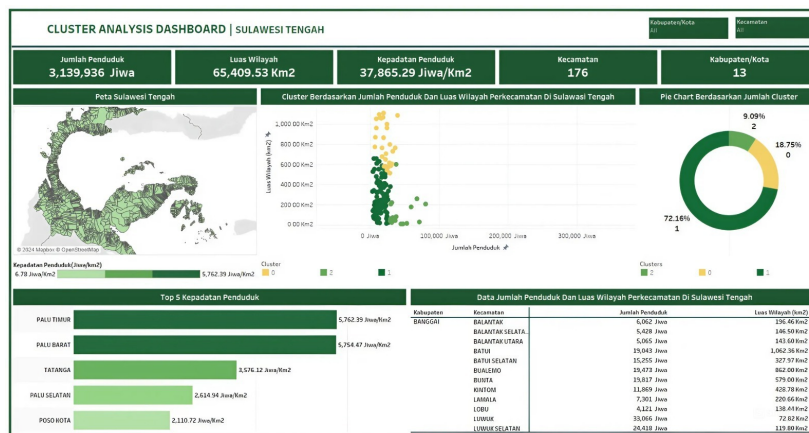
CLUSTER ANALYSIS DASHBOARD | SULAWESI TENGAH

Kabupaten/Kota
All

Kecamatan
All

Jumlah Penduduk
3,139,936 Jiwa

Luas Wilayah
65,409.53 Km2

Kepadatan Penduduk
37,865.29 Jiwa/Km2

Kecamatan
176

Kabupaten/Kota
13

Peta Sulawesi Tengah

© 2024 Mapbox © OpenStreetMap

Kepadatan Penduduk(Jiwa/km2)
6.78 Jiwa/Km2
5,762.39 Jiwa/Km2

Cluster Berdasarkan Jumlah Penduduk Dan Luas Wilayah Perkecamatan Di Sulawesi Tengah

Luas Wilayah (km2)
1,000.00 Km2
800.00 Km2
600.00 Km2
400.00 Km2
200.00 Km2
0.00 Km2
0 Jiwa
100,000 Jiwa
200,000 Jiwa
300,000 Jiwa
Jumlah Penduduk

Cluster
0
2
1

Pie Chart Berdasarkan Jumlah Cluster

9.09%
2
18.75%
0
72.16%
1

Clusters
2
0
1

Top 5 Kepadatan Penduduk

PALU TIMUR 5,762.39 Jiwa/Km2
PALU BARAT 5,754.47 Jiwa/Km2
TATANGA 3,576.12 Jiwa/Km2
PALU SELATAN 2,614.94 Jiwa/Km2
POSO KOTA 2,110.72 Jiwa/Km2

Data Jumlah Penduduk Dan Luas Wilayah Perkecamatan Di Sulawesi Tengah

| Kabupaten | Kecamatan | Jumlah Penduduk | Luas Wilayah (km2) |
|---|---|---|---|
| BANGGAI | BALANTAK | 6,062 Jiwa | 196.46 Km2 |
| | BALANTAK SELATA.. | 5,428 Jiwa | 146.50 Km2 |
| | BALANTAK UTARA | 5,065 Jiwa | 143.60 Km2 |
| | BATUI | 19,043 Jiwa | 1,062.36 Km2 |
| | BATUI SELATAN | 15,255 Jiwa | 327.97 Km2 |
| | BUALEMO | 19,473 Jiwa | 862.00 Km2 |
| | BUNTA | 19,817 Jiwa | 579.00 Km2 |
| | KINTOM | 11,869 Jiwa | 428.78 Km2 |
| | LAMALA | 7,301 Jiwa | 220.66 Km2 |
| | LOBU | 4,121 Jiwa | 138.44 Km2 |
| | LUWUK | 33,066 Jiwa | 72.82 Km2 |
| | LUWUK SELATAN | 24,418 Jiwa | 119.00 Km2 |